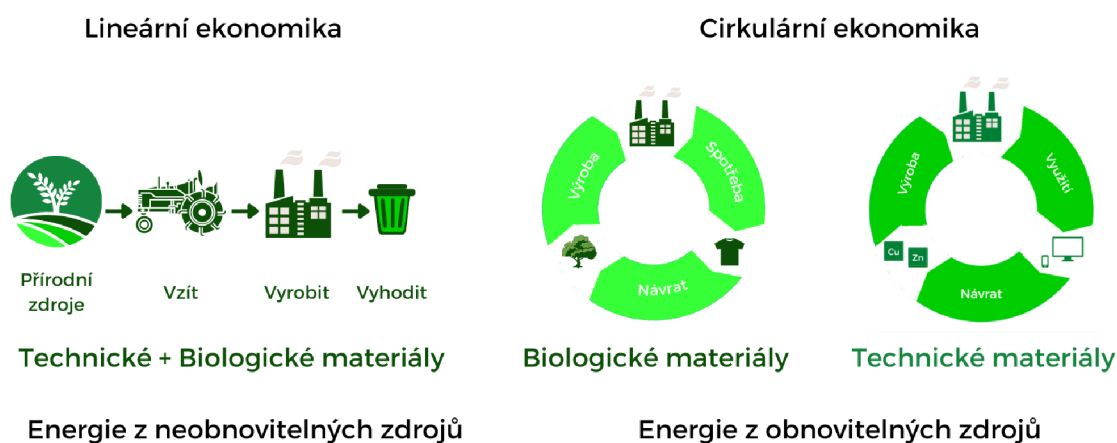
Lineární ekonomika

Cirkulární ekonomika

Přírodní zdroje

Vzít

Vyrobit

Vyhodit

Výroba

Spotřeba

Návrat

Výroba

Využití

Cu

Zn

Návrat

Technické + Biologické materiály

Biologické materiály

Technické materiály

Energie z neobnovitelných zdrojů

Energie z obnovitelných zdrojů